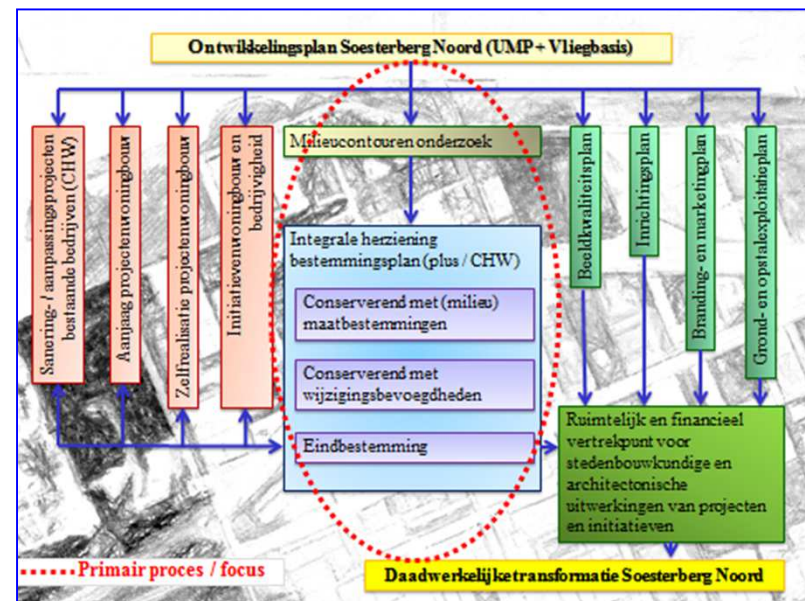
Ontwikkelingsplan Soesterberg Noord (UMP + Vliegbasis)

Sanering- / aanpassingsprojecten bestaande bedrijven (CHW)

Aanjaag projectenwoningbouw

Zelfrealisatie projectenwoningbouw

Initiatievenwoningbouw en bedrijvigheid

Milieucontouren onderzoek

Integrale herziening bestemmingsplan (plus / CHW)

Conserverend met (milieu) maatbestemmingen

Conserverend met wijzigingsbevoegdheden

Eindbestemming

Beeldkwaliteitsplan

Inrichtingsplan

Branding- en marketingplan

Grond- en opstalexploitatieplan

Ruimtelijk en financieel vertrekpunt voor stedenbouwkundige en architectonische uitwerkingen van projecten en initiatieven

Primair proces / focus

Daadwerkelijke transformatie Soesterberg Noord